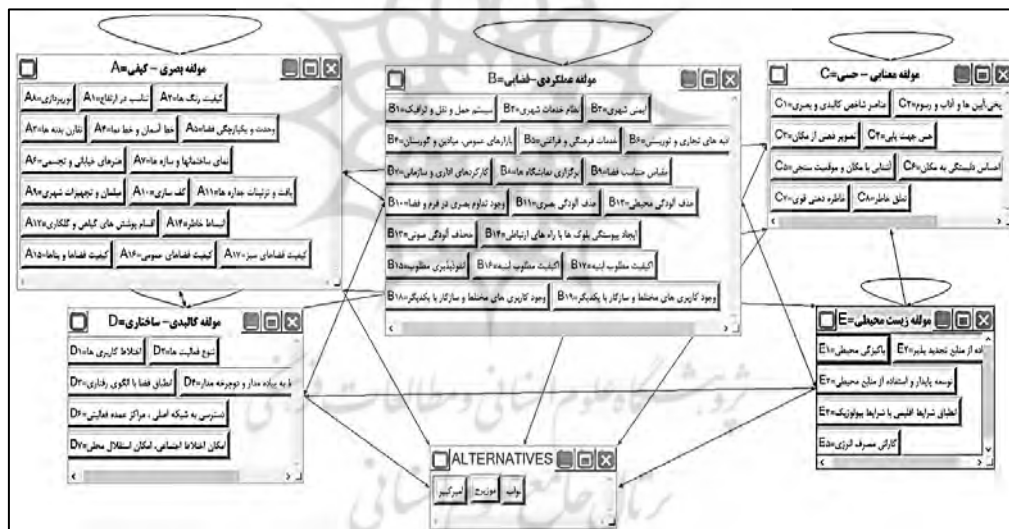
مولفه بصری - کیفی=A

کیفیت رنگ ها=A۱ | تناسب در ارتفاع=A۲ | نورپردازی=A۳

وحدت و یکپارچگی فضا=A۵ | خط آسمان و خط نما=A۴ | تقارن بدنه ها=A۳

نمای ساختمانها و سازه ها=A۷ | طرحهای خیالی و تجسمی=A۶

بافت و ترئینات جداره ها=A۱۱ | کف سازی=A۱۰ | مبلمان و تجهیزات شهری=A۹

انبساط خاطر=A۱۳ | اقسام پوشش های گیاهی و گلکاری=A۱۲

کیفیت فضاهای سبز=A۱۷ | کیفیت فضاهای عمومی=A۱۶ | کیفیت فضاها و بناها=A۱۵

مولفه عملکردی-فضایی=B

ایمنی شهری=B۳ | نظام خدمات شهری=B۲ | سیستم حمل و نقل و ترافیک=B۱

لبه های تجاری و توریستی=B۶ | خدمات فرهنگی و فراغتی=B۵ | بازارهای عمومی، میادین و گورستان=B۴

مقیاس متناسب فضا=B۹ | برگزاری نمایشگاه ها=B۸ | کارکردهای اداری و سازمانی=B۷

حذف آلودگی محیطی=B۱۲ | حذف آلودگی بصری=B۱۱ | وجود تداوم بصری در فرم و فضا=B۱۰

ایجاد پیوستگی بلوک ها با راه های ارتباطی=B۱۴ | محذف آلودگی صوتی=B۱۳

کیفیت مطلوب ابنیه=B۱۷ | کیفیت مطلوب ابنیه=B۱۶ | انعطاف پذیری مطلوب=B۱۵

وجود کاربری های مختلط و سازگار با یکدیگر=B۱۹ | وجود کاربری های مختلط و سازگار با یکدیگر=B۱۸

مولفه معنایی - حسی=C

بخی آیین ها و آداب و رسوم=C۱ | عناصر شاخص کالبدی و بصری=C۲

حس جهت یابی=C۴ | تصویر ذهنی از مکان=C۳

احساس دلبستگی به مکان=C۶ | آشنایی با مکان و موقعیت سنجی=C۵

تعلق خاطر=C۸ | خاطره ذهنی قوی=C۷

مولفه کالبدی - ساختاری=D

تنوع فعالیت ها=D۲ | اختلاط کاربری ها=D۱

نظام فضا با الگوی رفتاری=D۳ | ه به پیاده مدار و دوچرخه مدار=D۴

دسترسی به شبکه اصلی ، مراکز عمده فعالیتی=D۶

امکان اختلاط اجتماعی، امکان استقلال محلی=D۷

مولفه زیست محیطی=E

ماکزیگی محیطی=E۱ | اده از منابع تجدید پذیر=E۲

توسعه پایدار و استفاده از منابع محیطی=E۳

انطباق شرایط اقلیمی با شرایط بیولوژیک=E۴

کارایی مصرف انرژی=E۵

ALTERNATIVES

میرکبیر | موزه | وانه

پژوهشگاه علوم انسانی و مطالعات فرهنگی
پرتال جامع علوم انسانی